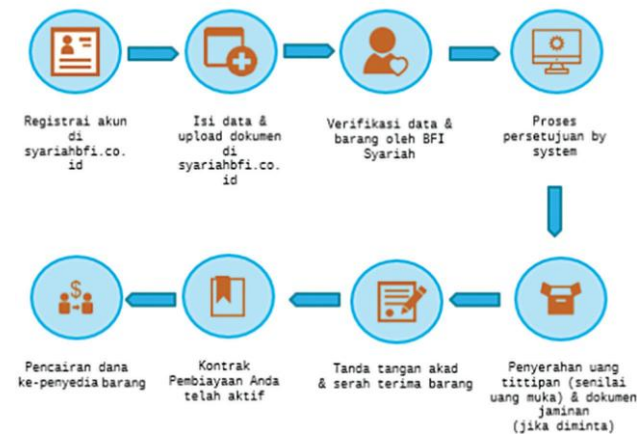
Registrai akun di syariahbfi.co.id

Isi data & upload dokumen di syariahbfi.co.id

Verifikasi data & barang oleh BFI Syariah

Proses persetujuan by system

Penyerahan uang tittipan (senilai uang muka) & dokumen jaminan (jika diminta)

Tanda tangan akad & serah terima barang

Kontrak Pembiayaan Anda telah aktif

Pencairan dana ke-penyedia barang